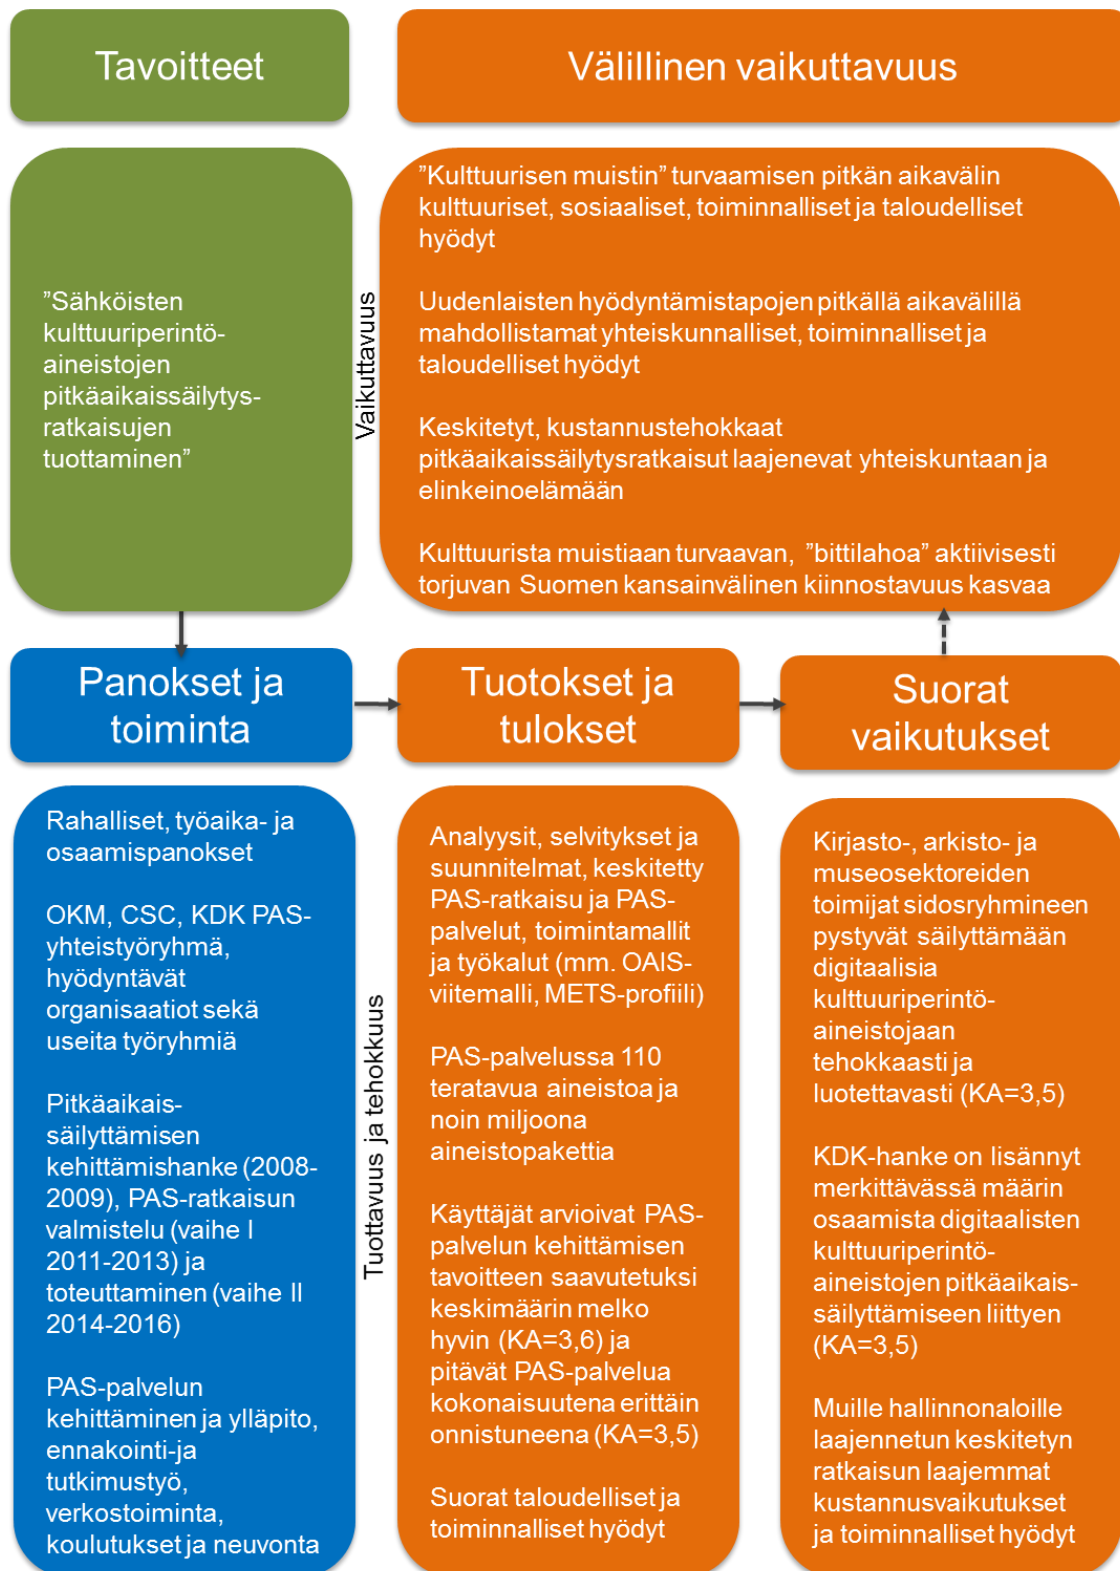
Tavoitteet

Välillinen vaikuttavuus

”Sähköisten kulttuuriperintöaineistojen pitkäaikaissäilytysratkaisujen tuottaminen”

Vaikuttavuus

”Kulttuurisen muistin” turvaamisen pitkän aikavälin kulttuuriset, sosiaaliset, toiminnalliset ja taloudelliset hyödyt

Uudenlaisten hyödyntämistapojen pitkällä aikavälillä mahdollistamat yhteiskunnalliset, toiminnalliset ja taloudelliset hyödyt

Keskitetyt, kustannustehokkaat pitkäaikaissäilytysratkaisut laajenevat yhteiskuntaan ja elinkeinoelämään

Kulttuurista muistiaan turvaavan, ”bittilahoa” aktiivisesti torjuvan Suomen kansainvälinen kiinnostavuus kasvaa

Panokset ja toiminta

Tuotokset ja tulokset

Suorat vaikutukset

Rahalliset, työaika- ja osaamispanokset

OKM, CSC, KDK PAS-yhteistyöryhmä, hyödyntävät organisaatiot sekä useita työryhmiä

Pitkäaikaissäilyttämisen kehittämishanke (2008-2009), PAS-ratkaisun valmistelu (vaihe I 2011-2013) ja toteuttaminen (vaihe II 2014-2016)

PAS-palvelun kehittäminen ja ylläpito, ennakointi-ja tutkimustyö, verkostoiminta, koulutukset ja neuvonta

Tuottavuus ja tehokkuus

Analyysit, selvitykset ja suunnitelmat, keskitetty PAS-ratkaisu ja PAS-palvelut, toimintamallit ja työkalut (mm. OAIS-viitemalli, METS-profiili)

PAS-palvelussa 110 teratavua aineistoa ja noin miljoona aineistopakettia

Käyttäjät arvioivat PAS-palvelun kehittämisen tavoitteen saavutetuksi keskimäärin melko hyvin (KA=3,6) ja pitävät PAS-palvelua kokonaisuutena erittäin onnistuneena (KA=3,5)

Suorat taloudelliset ja toiminnalliset hyödyt

Kirjasto-, arkisto- ja museosektoreiden toimijat sidosryhmineen pystyvät säilyttämään digitaalisia kulttuuriperintöaineistojaan tehokkaasti ja luotettavasti (KA=3,5)

KDK-hanke on lisännyt merkittävässä määrin osaamista digitaalisten kulttuuriperintöaineistojen pitkäaikaissäilyttämiseen liittyen (KA=3,5)

Muille hallinnonaloille laajennetun keskitetyn ratkaisun laajemmat kustannusvaikutukset ja toiminnalliset hyödyt